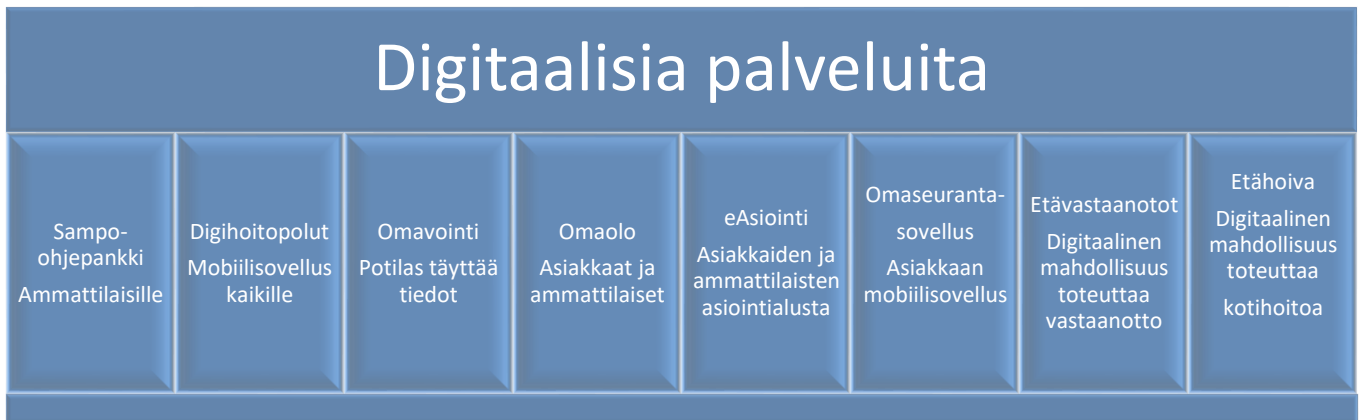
Digitaalisia palveluita

Sampo-ohjepankki
Ammattilaisille

Digihoitopolut
Mobiilisovellus kaikille

Omavointi
Potilas täyttää tiedot

Omaolo
Asiakkaat ja ammattilaiset

eAsiointi
Asiakkaiden ja ammattilaisten asiointialusta

Omaseurantasovellus
Asiakkaan mobiilisovellus

Etävastaanotot
Digitaalinen mahdollisuus toteuttaa vastaanotto

Etähoiva
Digitaalinen mahdollisuus toteuttaa kotihoitoa